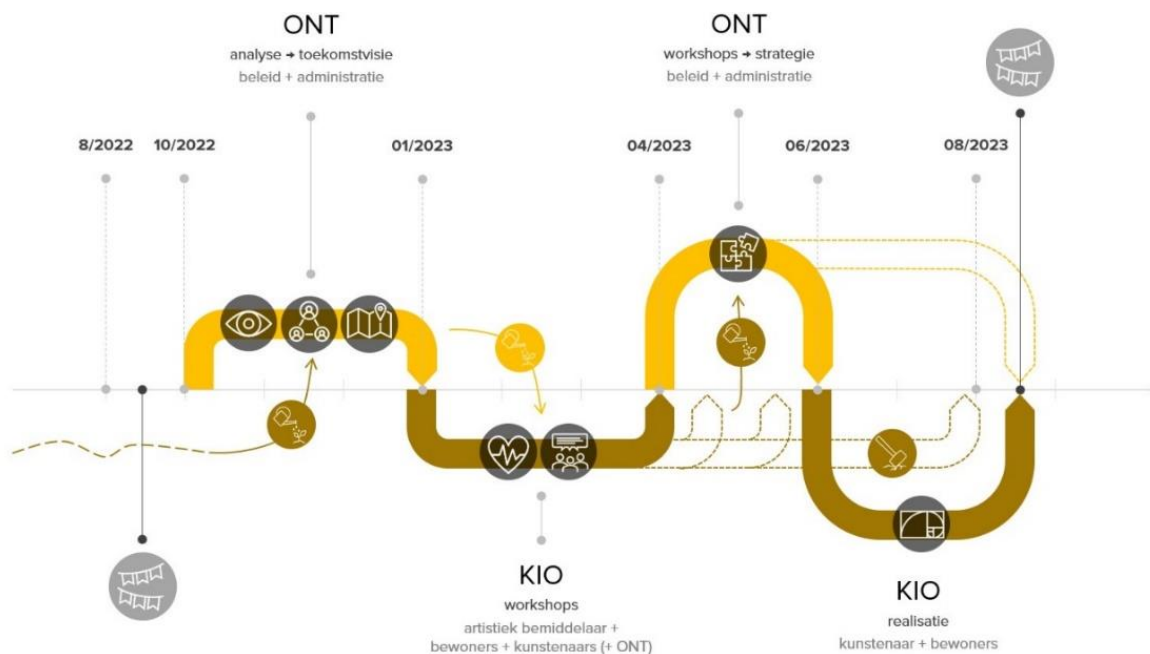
ONT
analyse → toekomstvisie
beleid + administratie

ONT
workshops → strategie
beleid + administratie

8/2022
10/2022
01/2023
04/2023
06/2023
08/2023

KIO
workshops
artistiek bemiddelaar + bewoners + kunstenaars (+ ONT)

KIO
realisatie
kunstenaar + bewoners